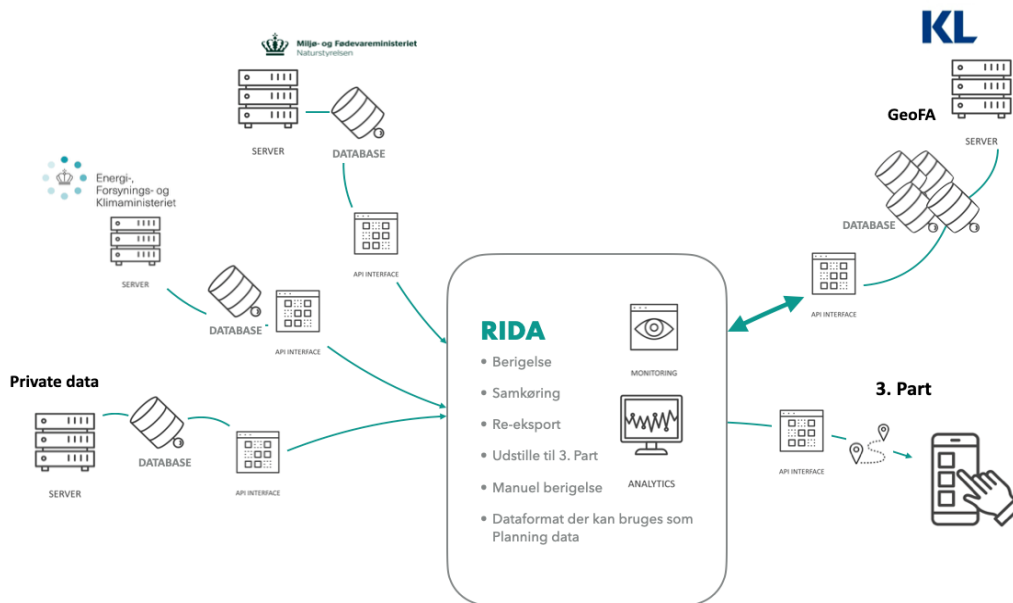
KL

Miljø- og Fødevareministeriet
Naturstyrelsen

SERVER

DATABASE

API INTERFACE

Energi-, Forsynings- og Klimaministeriet

SERVER

DATABASE

API INTERFACE

Private data

SERVER

DATABASE

API INTERFACE

RIDA

• Berigelse
• Samkøring
• Re-eksport
• Udstille til 3. Part
• Manuel berigelse
• Dataformat der kan bruges som Planning data

MONITORING

ANALYTICS

GeoFA

SERVER

DATABASE

API INTERFACE

3. Part

API INTERFACE